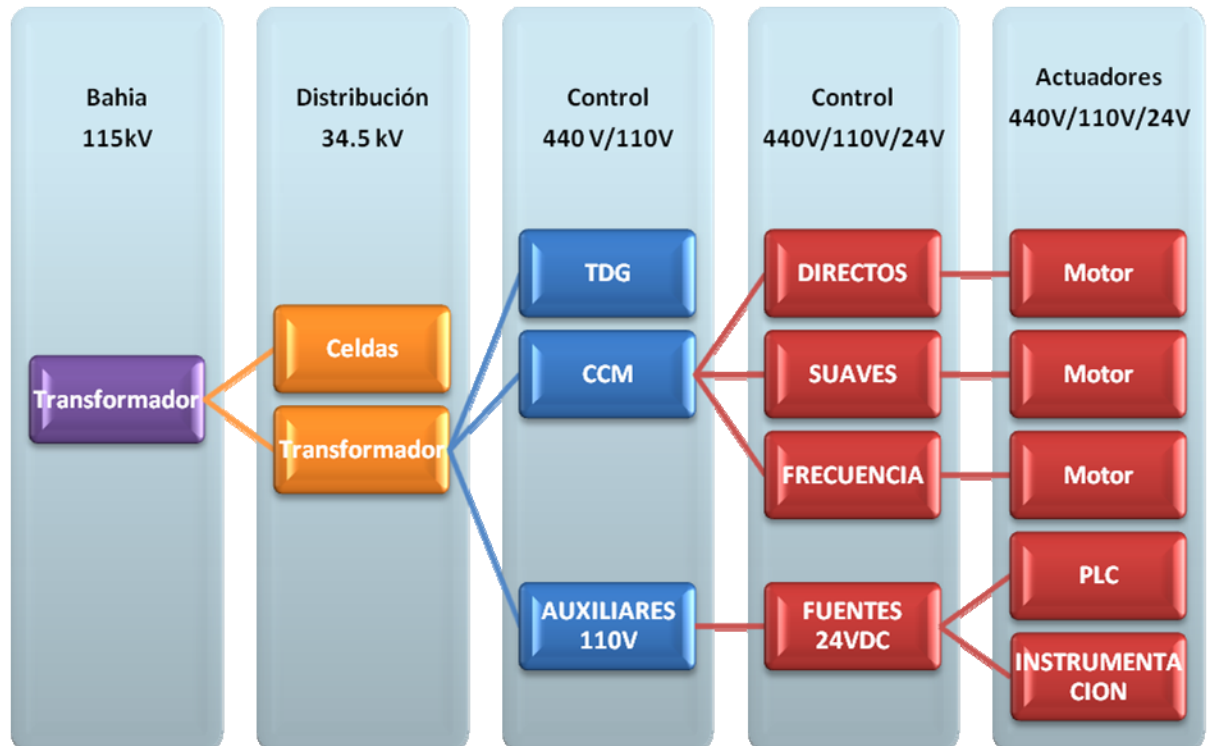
Bahia
115kV

Transformador

Distribución
34.5 kV

Celdas

Transformador

Control
440 V/110V

TDG

CCM

AUXILIARES
110V

Control
440V/110V/24V

DIRECTOS

SUAVES

FRECUENCIA

FUENTES
24VDC

Actuadores
440V/110V/24V

Motor

Motor

Motor

PLC

INSTRUMENTA
CION